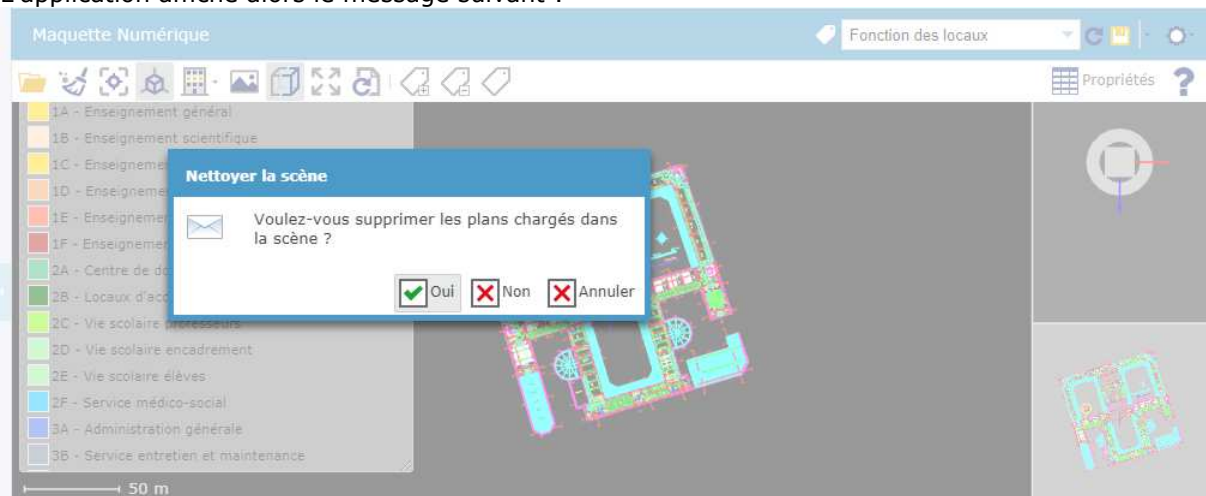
L'application affiche alors le message suivant :

Maquette Numérique

Fonction des locaux

Propriétés

?

1A - Enseignement général
1B - Enseignement scientifique
1C - Enseignem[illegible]
1D - Enseignem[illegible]
1E - Enseignem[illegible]
1F - Enseignem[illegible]
2A - Centre de do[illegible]
2B - Locaux d'acc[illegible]
2C - Vie scolaire professeurs
2D - Vie scolaire encadrement
2E - Vie scolaire élèves
2F - Service médico-social
3A - Administration générale
3B - Service entretien et maintenance

Nettoyer la scène

Voulez-vous supprimer les plans chargés dans la scène ?

Oui Non Annuler

50 m